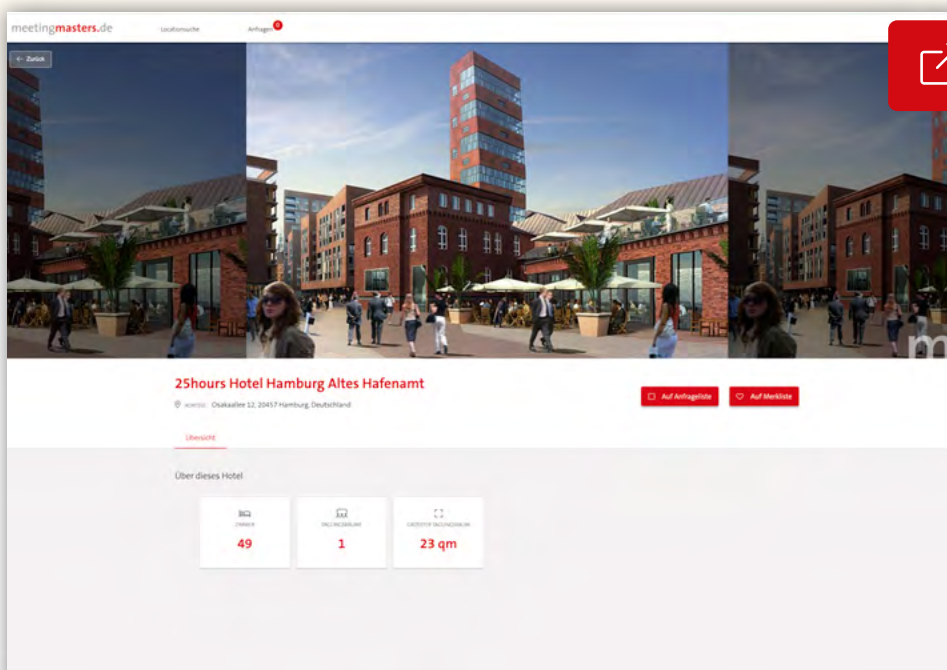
meetingmasters.de Locationsuche Anfragen 0

← Zurück

25hours Hotel Hamburg Altes Hafenamt

ADRESSE Osakaallee 12, 20457 Hamburg, Deutschland

Auf Anfrageliste

Auf Merkliste

Übersicht

Über dieses Hotel

| ZIMMER | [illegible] | GRÖSSTER TAGUNGSRAUM |
|---|---|---|
| 49 | 1 | 23 qm |